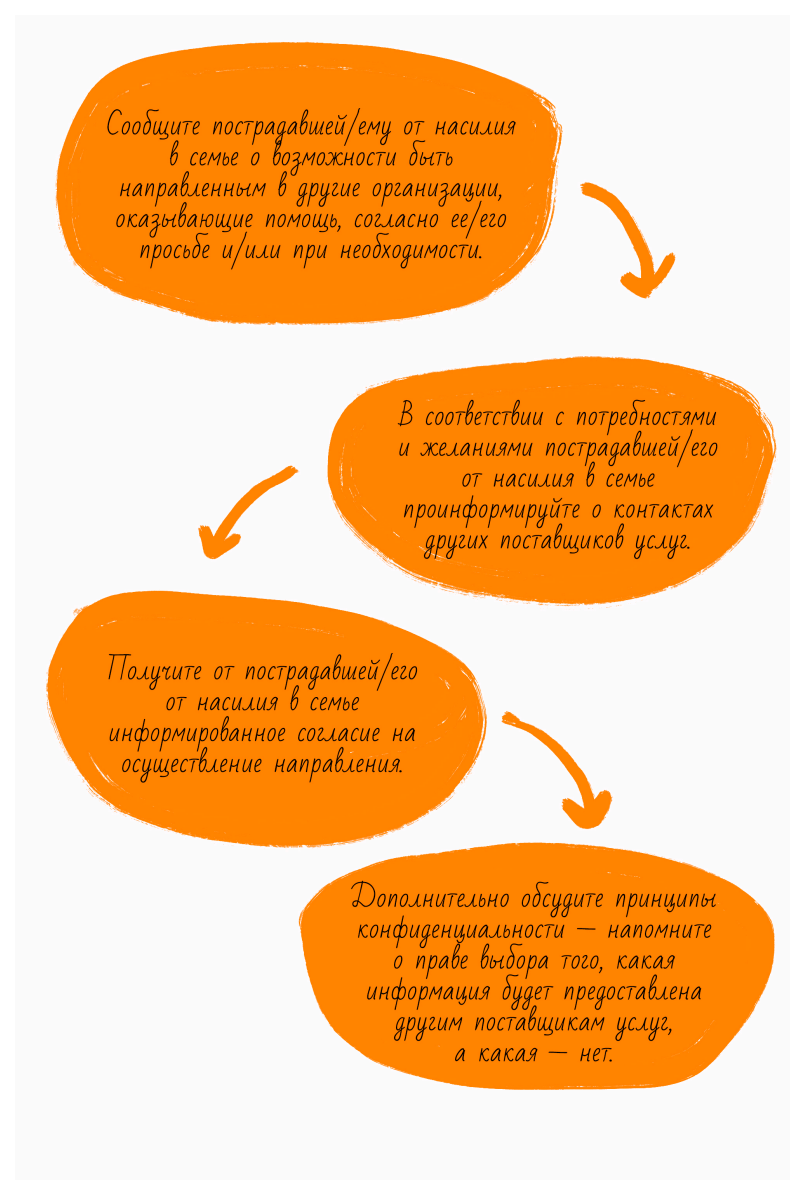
Сообщите пострадавшей/ему от насилия в семье о возможности быть направленным в другие организации, оказывающие помощь, согласно ее/его просьбе и/или при необходимости.

В соответствии с потребностями и желаниями пострадавшей/его от насилия в семье проинформируйте о контактах других поставщиков услуг.

Получите от пострадавшей/его от насилия в семье информированное согласие на осуществление направления.

Дополнительно обсудите принципы конфиденциальности — напомните о праве выбора того, какая информация будет предоставлена другим поставщикам услуг, а какая — нет.